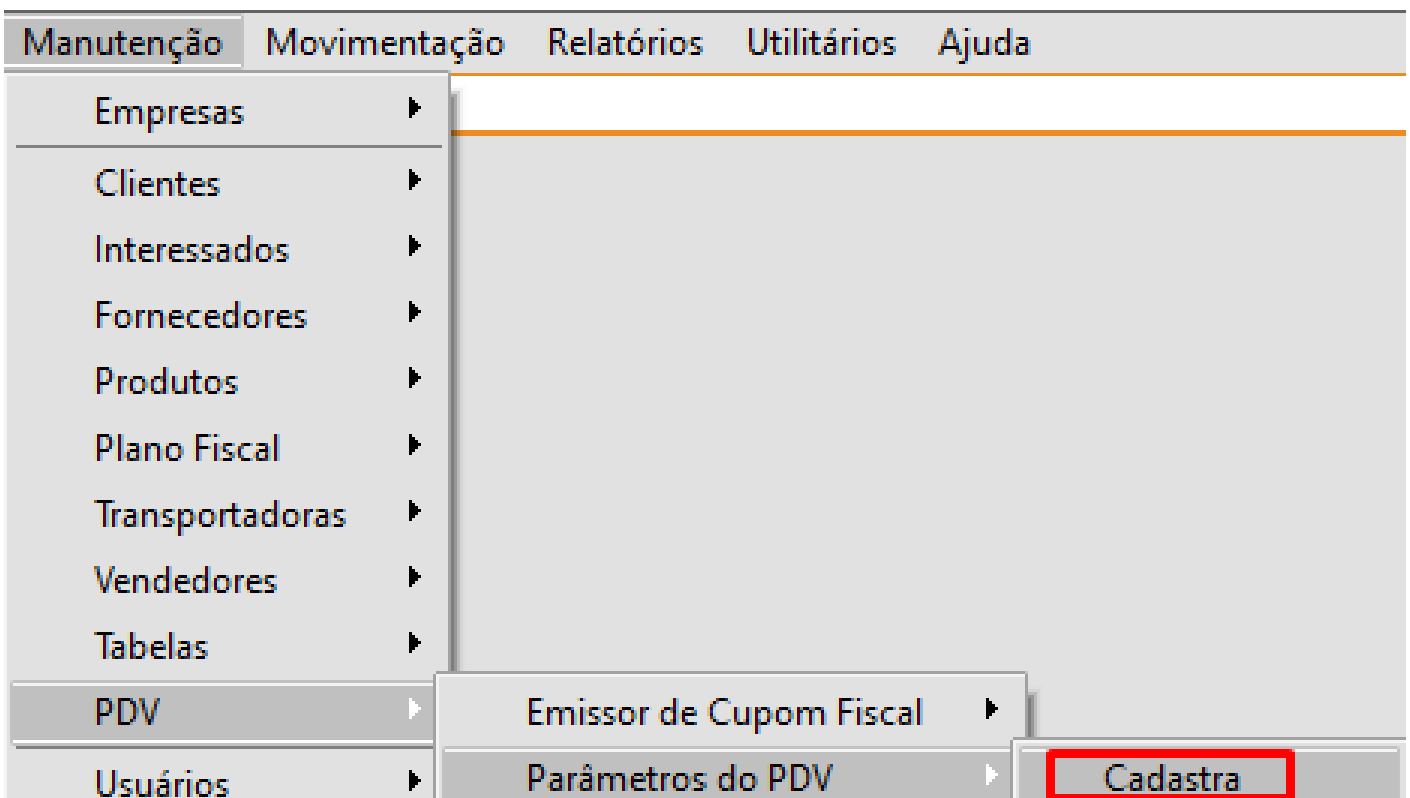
Manutenção Movimentação Relatórios Utilitários Ajuda

Empresas
Clientes
Interessados
Fornecedores
Produtos
Plano Fiscal
Transportadoras
Vendedores
Tabelas
PDV
Usuários

Emissor de Cupom Fiscal
Parâmetros do PDV

Cadastra